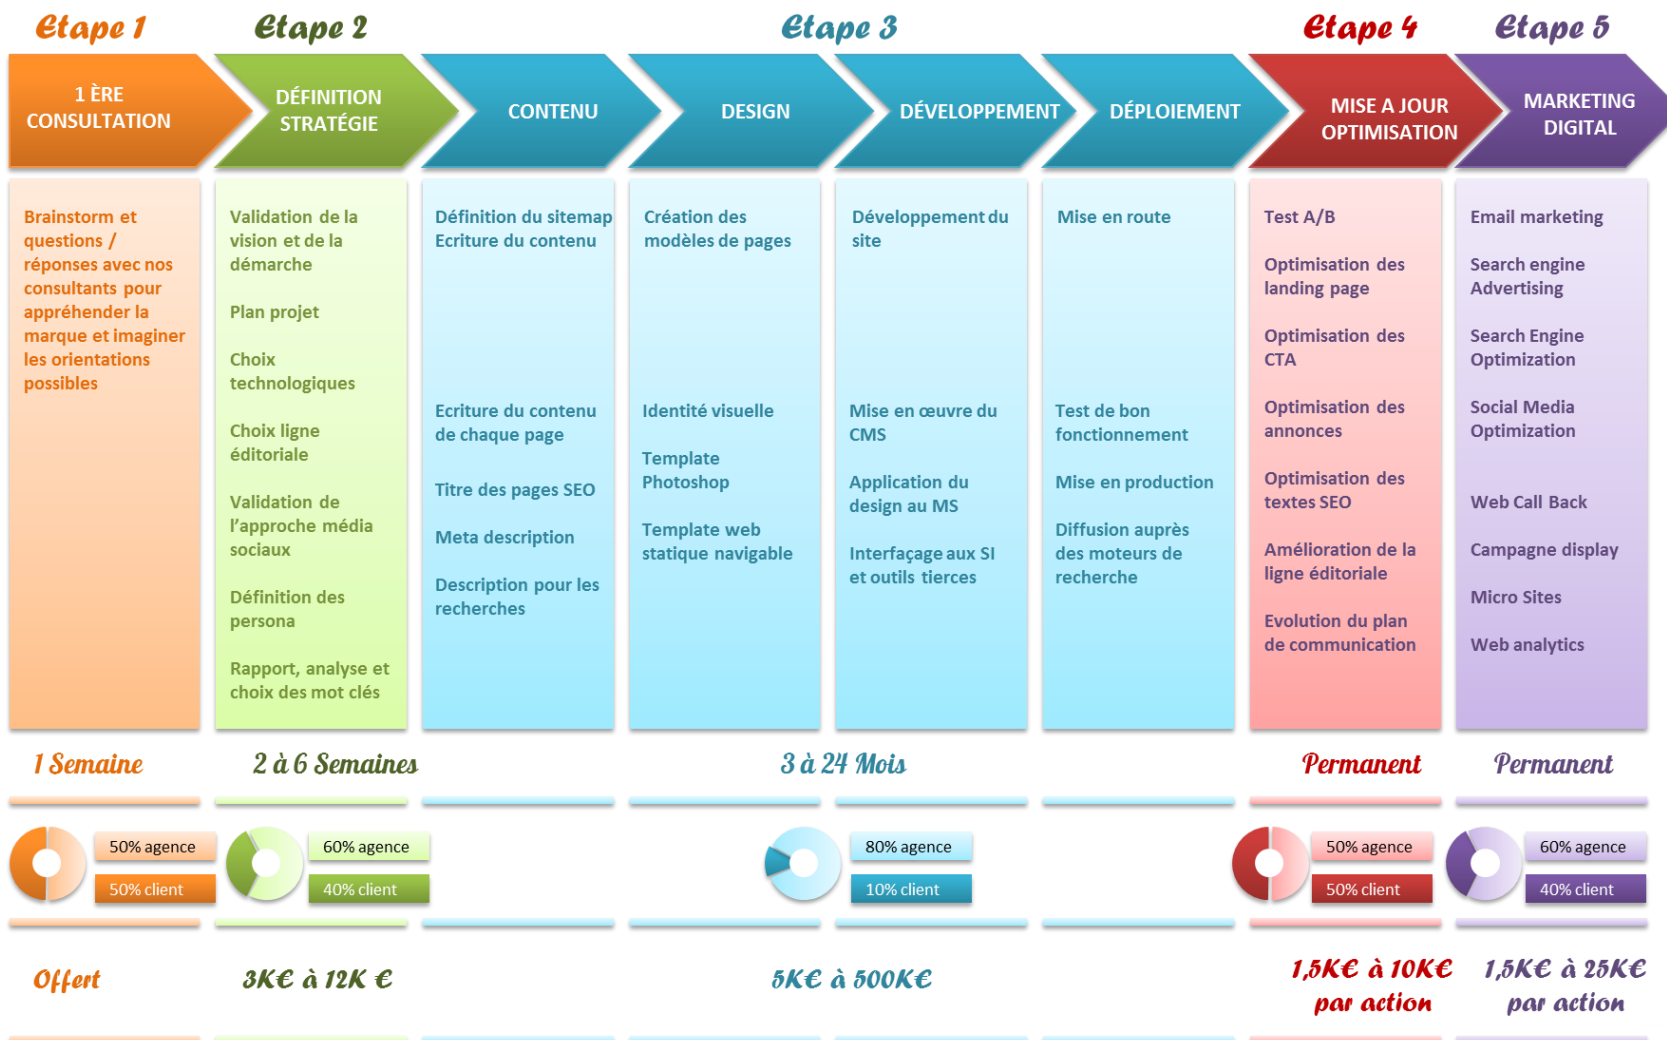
Etape 1

Etape 2

Etape 3

Etape 4

Etape 5

1 ÈRE CONSULTATION

DÉFINITION STRATÉGIE

CONTENU

DESIGN

DÉVELOPPEMENT

DÉPLOIEMENT

MISE A JOUR OPTIMISATION

MARKETING DIGITAL

Brainstorm et questions / réponses avec nos consultants pour appréhender la marque et imaginer les orientations possibles

Validation de la vision et de la démarche

Plan projet

Choix technologiques

Choix ligne éditoriale

Validation de l'approche média sociaux

Définition des persona

Rapport, analyse et choix des mot clés

Définition du sitemap
Ecriture du contenu

Ecriture du contenu de chaque page

Titre des pages SEO

Meta description

Description pour les recherches

Création des modèles de pages

Identité visuelle

Template Photoshop

Template web statique navigable

Développement du site

Mise en œuvre du CMS

Application du design au MS

Interfaçage aux SI et outils tierces

Mise en route

Test de bon fonctionnement

Mise en production

Diffusion auprès des moteurs de recherche

Test A/B

Optimisation des landing page

Optimisation des CTA

Optimisation des annonces

Optimisation des textes SEO

Amélioration de la ligne éditoriale

Evolution du plan de communication

Email marketing

Search engine Advertising

Search Engine Optimization

Social Media Optimization

Web Call Back

Campagne display

Micro Sites

Web analytics

1 Semaine

2 à 6 Semaines

3 à 24 Mois

Permanent

Permanent

50% agence
50% client

60% agence
40% client

80% agence
10% client

50% agence
50% client

60% agence
40% client

Offert

3K€ à 12K €

5K€ à 500K€

1,5K€ à 10K€ par action

1,5K€ à 25K€ par action